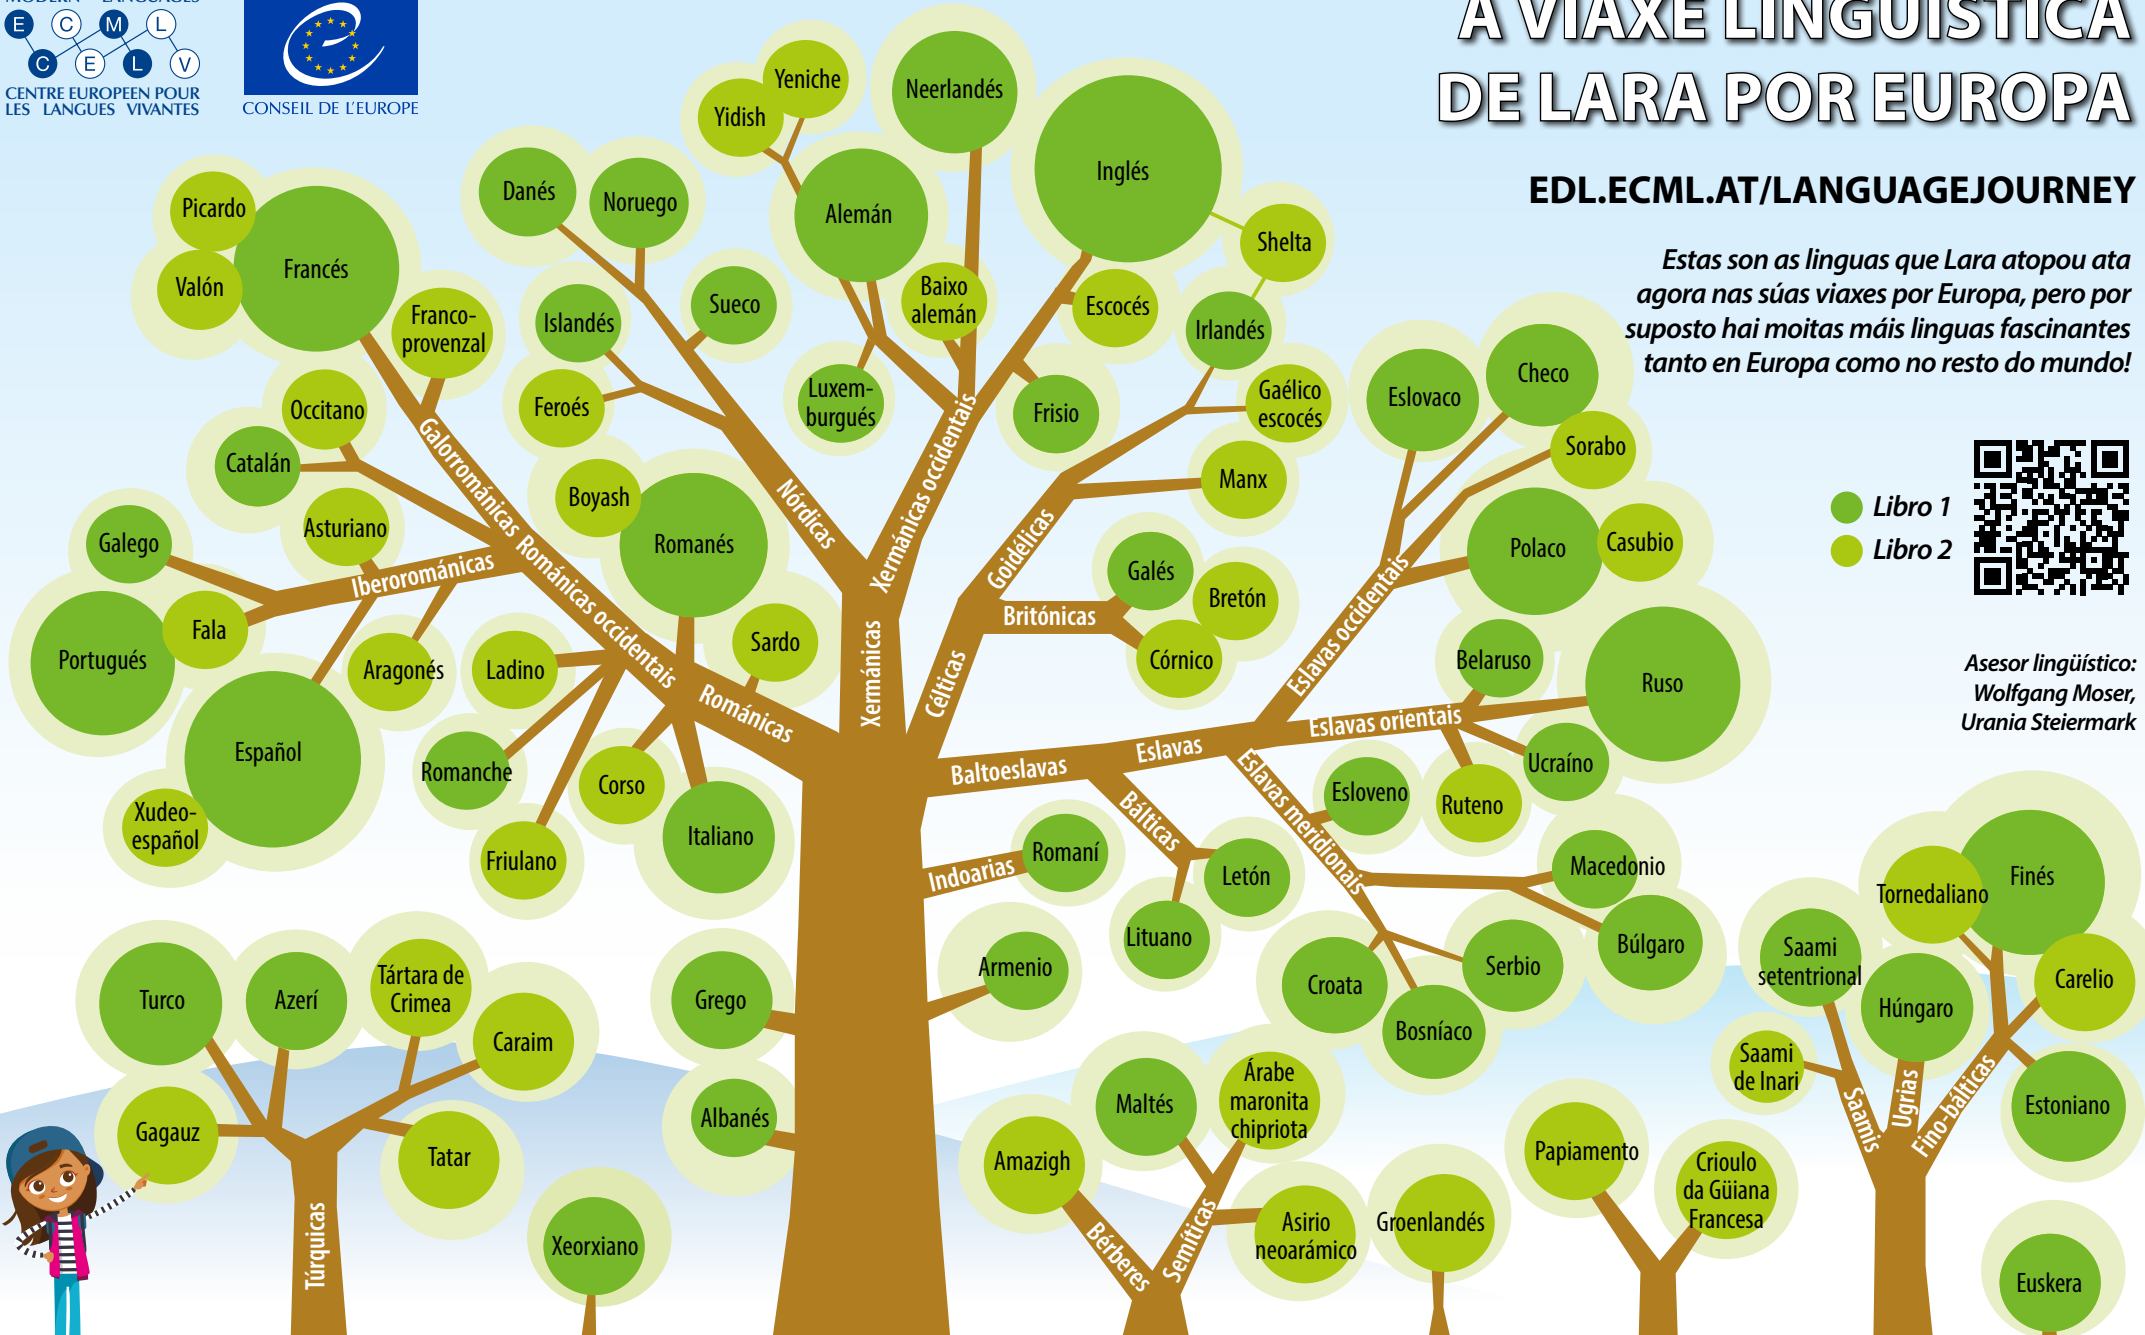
E C M L
C E L V
CENTRE EUROPEEN POUR LES LANGUES VIVANTES

CONSEIL DE L'EUROPE

A VIAXE LINGÜÍSTICA DE LARA POR EUROPA

EDL.ECML.AT/LANGUAGEJOURNEY

Estas son as linguas que Lara atopou ata agora nas súas viaxes por Europa, pero por suposto hai moitas máis linguas fascinantes tanto en Europa como no resto do mundo!

Libro 1
Libro 2

Asesor lingüístico: Wolfgang Moser, Urania Steiermark

Yeniche
Yidish
Neerlandés
Inglés
Danés
Noruego
Alemán
Shelta
Picardo
Francés
Valón
Baixo alemán
Escocés
Irlandés
Franco-provenzal
Islandés
Sueco
Luxem-burgués
Gaélico escocés
Occitano
Feroés
Frisio
Eslovaco
Checo
Catalán
Sorabo
Boyash
Manx
Galorrománicas
Nórdicas
Xermánicas occidentais
Asturiano
Romanés
Galego
Iberorománicas
Románicas occidentais
Goidélicas
Polaco
Casubio
Galés
Bretón
Eslavas occidentais
Fala
Sardo
Británicas
Portugués
Aragonés
Ladino
Belaruso
Ruso
Córnico
Xermánicas
Célticas
Románicas
Eslavas orientais
Español
Eslavas
Romanche
Baltoeslavas
Ucraíno
Corso
Esloveno
Ruteno
Xudeo-español
Bálticas
Eslavas meridionais
Italiano
Friulano
Romaní
Macedonio
Indoarias
Letón
Finés
Tornedaliano
Búlgaro
Lituano
Saami setentrional
Tártara de Crimea
Turco
Azerí
Grego
Armenio
Serbio
Carelio
Croata
Húngaro
Caraim
Bosníaco
Saami de Inari
Árabe maronita chipriota
Maltés
Albanés
Estoniano
Gagauz
Tatar
Amazigh
Papiamento
Saamis
Ugrias
Fino-bálticas
Criouolo da Güiana Francesa
Asirio neoarámico
Groenlandés
Xeorxiano
Túrquicas
Bérberes
Semíticas
Euskera